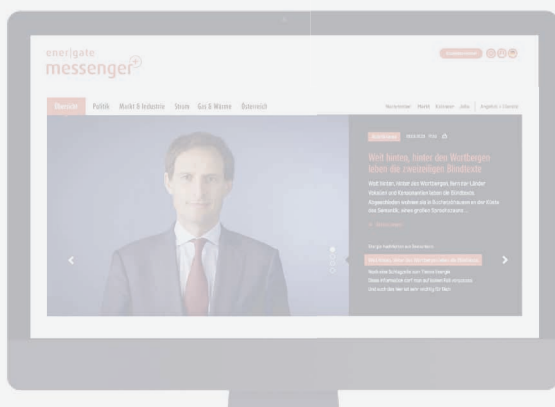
energate messenger+

Übersicht Politik Markt & Industrie Strom Gas & Wärme Österreich

Weit hinten, hinter den Wortbergen leben die zweizeiligen Blindtexte

Weit hinten, hinter den Wortbergen, fern der Länder Vokalien und Konsonantien leben die Blindtexte.

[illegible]